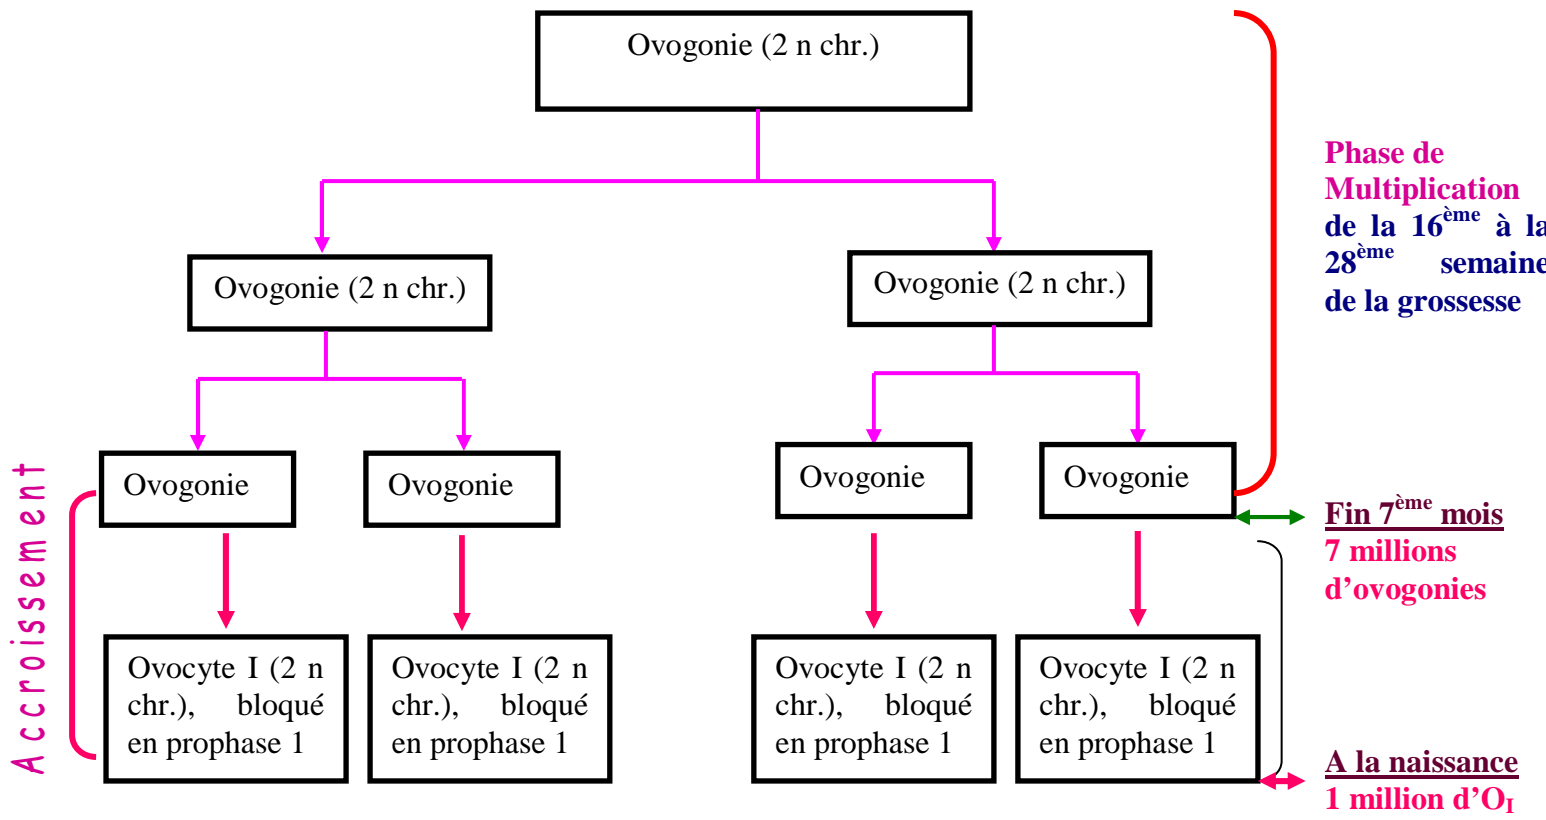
Ovogonie (2 n chr.)

Ovogonie (2 n chr.)

Ovogonie (2 n chr.)

Phase de Multiplication de la 16$^{ème}$ à la 28$^{ème}$ semaine de la grossesse

Ovogonie

Ovogonie

Ovogonie

Ovogonie

Accroissement

Fin 7$^{ème}$ mois
7 millions d'ovogonies

Ovocyte I (2 n chr.), bloqué en prophase 1

Ovocyte I (2 n chr.), bloqué en prophase 1

Ovocyte I (2 n chr.), bloqué en prophase 1

Ovocyte I (2 n chr.), bloqué en prophase 1

A la naissance
1 million d'$O_I$